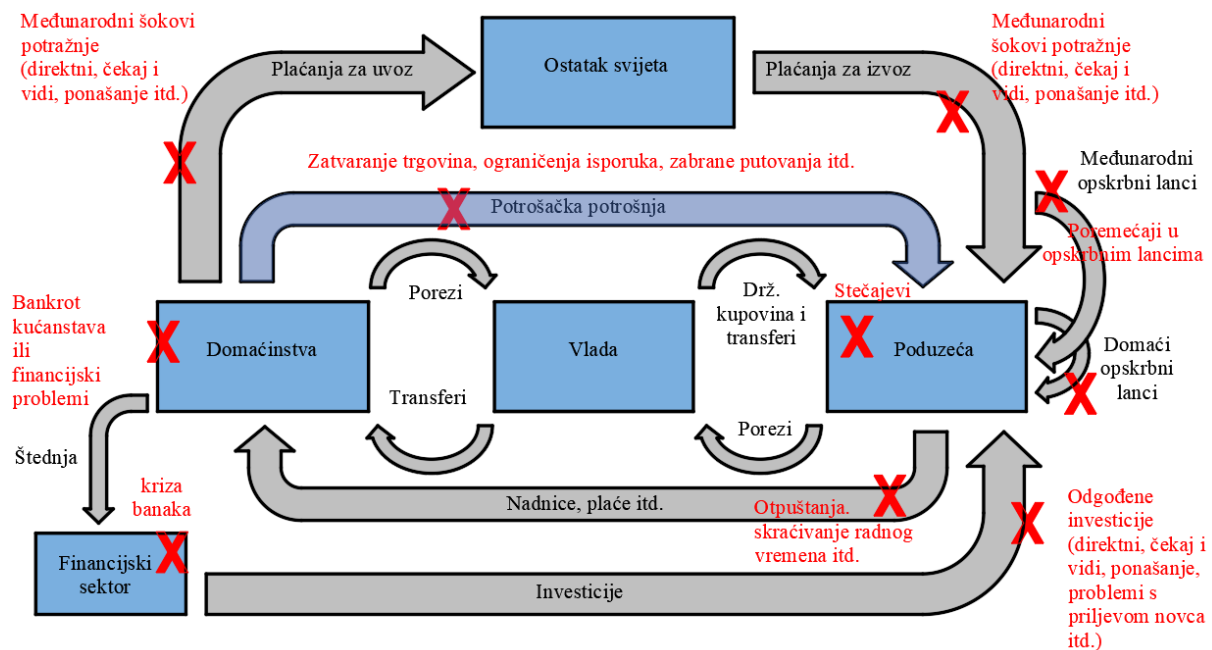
Međunarodni šokovi potražnje (direktni, čekaj i vidi, ponašanje itd.)

Plaćanja za uvoz

Ostatak svijeta

Plaćanja za izvoz

Međunarodni šokovi potražnje (direktni, čekaj i vidi, ponašanje itd.)

Zatvaranje trgovina, ograničenja isporuka, zabrane putovanja itd.

Međunarodni opskrbni lanci

Potrošačka potrošnja

Poremećaji u opskrbnim lancima

Porezi

Drž. kupovina i transferi

Stečajevi

Bankrot kućanstava ili financijski problemi

Domaćinstva

Vlada

Poduzeća

Domaći opskrbni lanci

Transferi

Porezi

Štednja

kriza banaka

Nadnice, plaće itd.

Otpuštanja. skraćivanje radnog vremena itd.

Odgođene investicije (direktni, čekaj i vidi, ponašanje, problemi s priljevom novca itd.)

Financijski sektor

Investicije